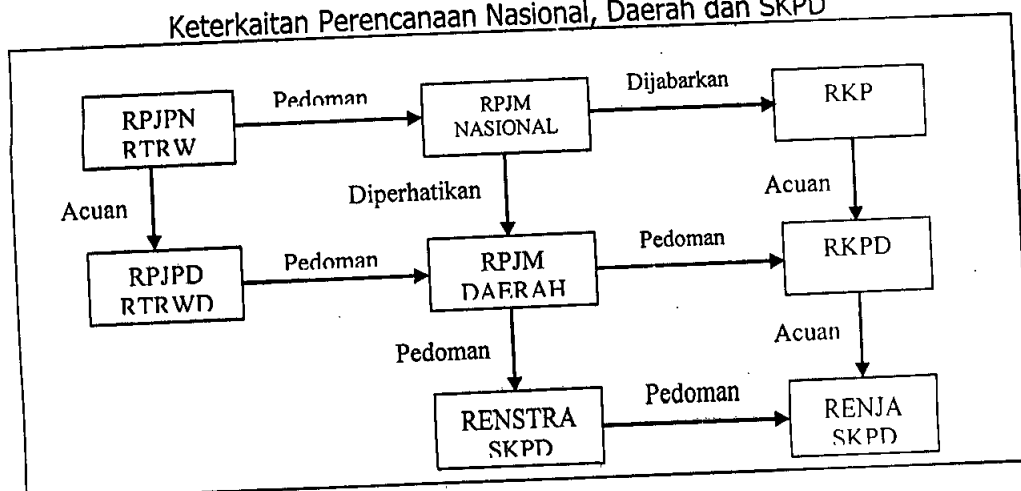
Keterkaitan Perencanaan Nasional, Daerah dan SKPD

RPJPN RTRW

Pedoman

RPJM NASIONAL

Dijabarkan

RKP

Acuan

Diperhatikan

Acuan

RPJPD RTRWD

Pedoman

RPJM DAERAH

Pedoman

RKPD

Pedoman

Acuan

RENSTRA SKPD

Pedoman

RENJA SKPD